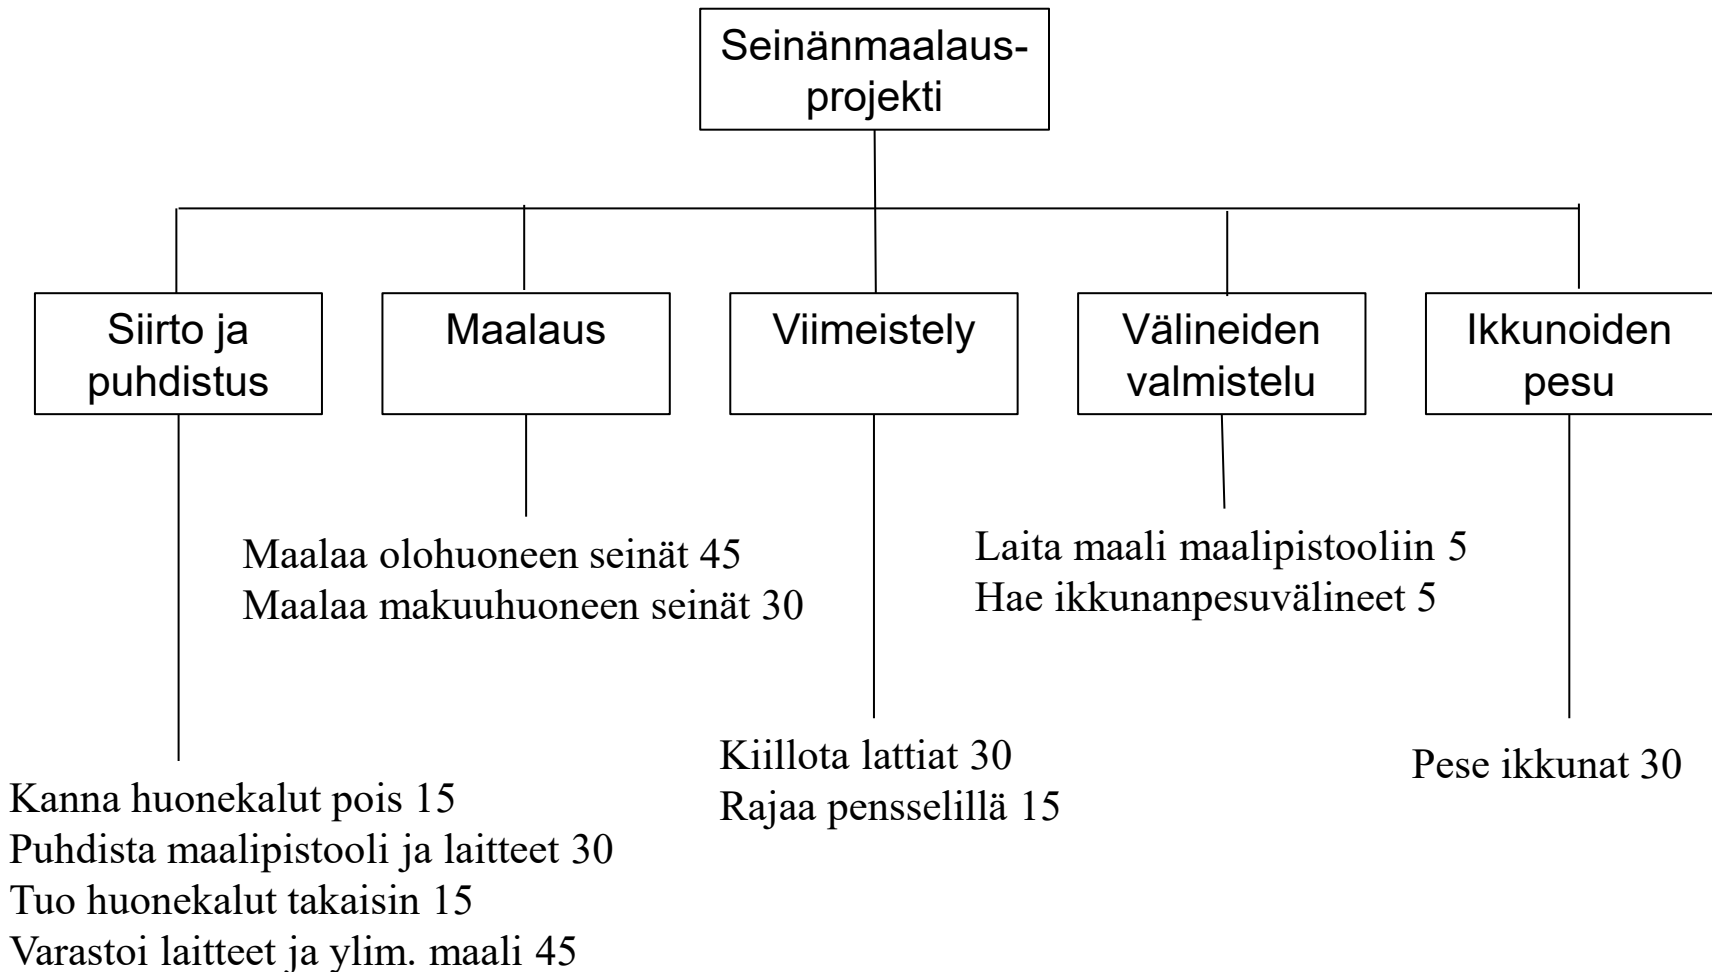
Seinänmaalaus-
projekti

Siirto ja puhdistus

Maalaus

Viimeistely

Välineiden valmistelu

Ikkunoiden pesu

Maalaa olohuoneen seinät 45
Maalaa makuuhuoneen seinät 30

Laita maali maalipistooliin 5
Hae ikkunanpesuvälineet 5

Kiillota lattiat 30
Rajaa pensselillä 15

Pese ikkunat 30

Kanna huonekalut pois 15
Puhdista maalipistooli ja laitteet 30
Tuo huonekalut takaisin 15
Varastoi laitteet ja ylim. maali 45